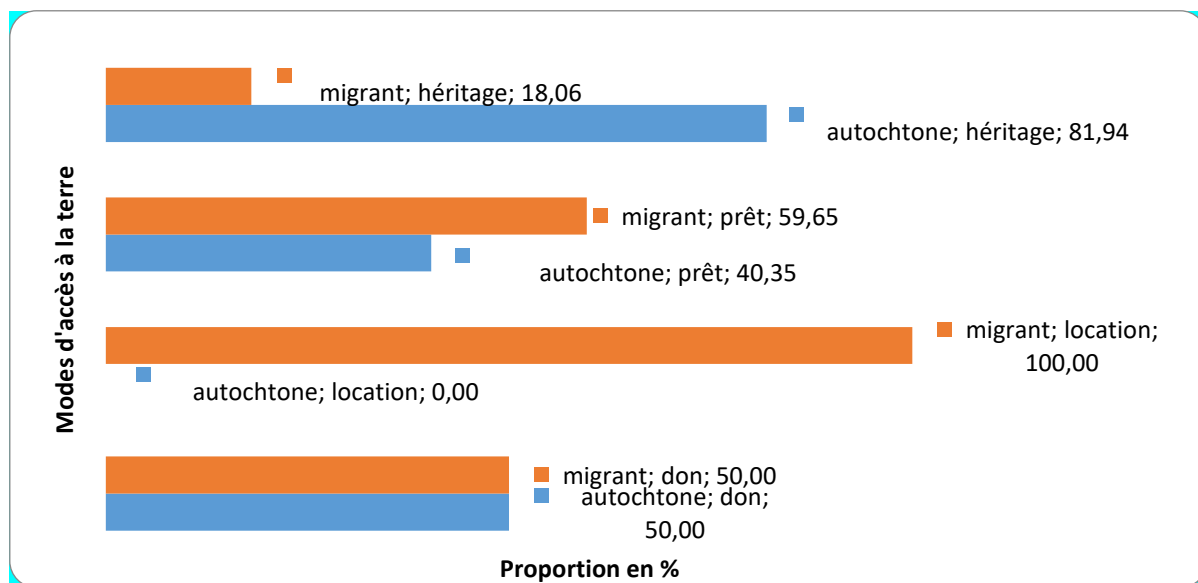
Modes d'accès à la terre

migrant; héritage; 18,06

autochtone; héritage; 81,94

migrant; prêt; 59,65

autochtone; prêt; 40,35

migrant; location; 100,00

autochtone; location; 0,00

migrant; don; 50,00

autochtone; don; 50,00

Proportion en %